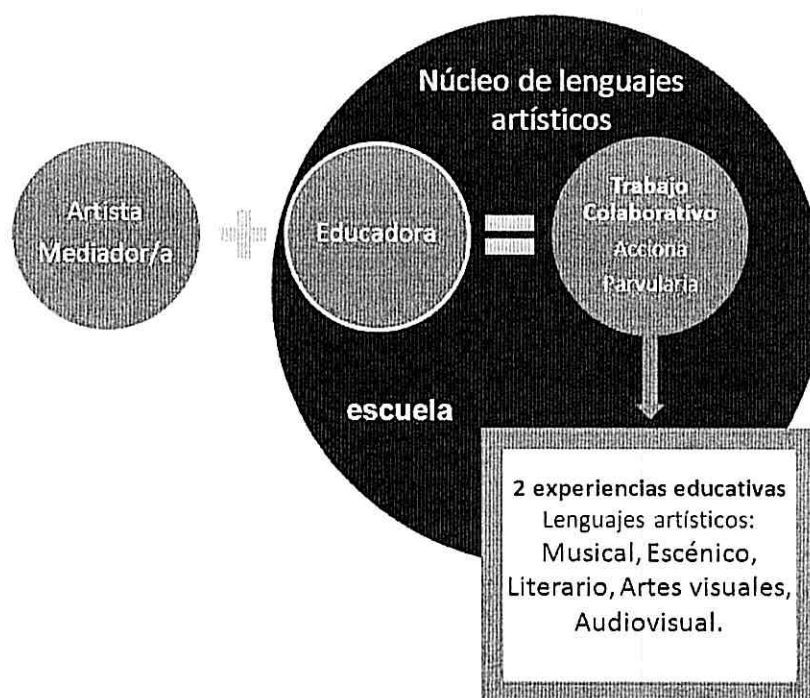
Núcleo de lenguajes artísticos

Artista Mediador/a

Educadora

Trabajo Colaborativo Acciona Parvularia

escuela

**2 experiencias educativas**
Lenguajes artísticos:
Musical, Escénico,
Literario, Artes visuales,
Audiovisual.